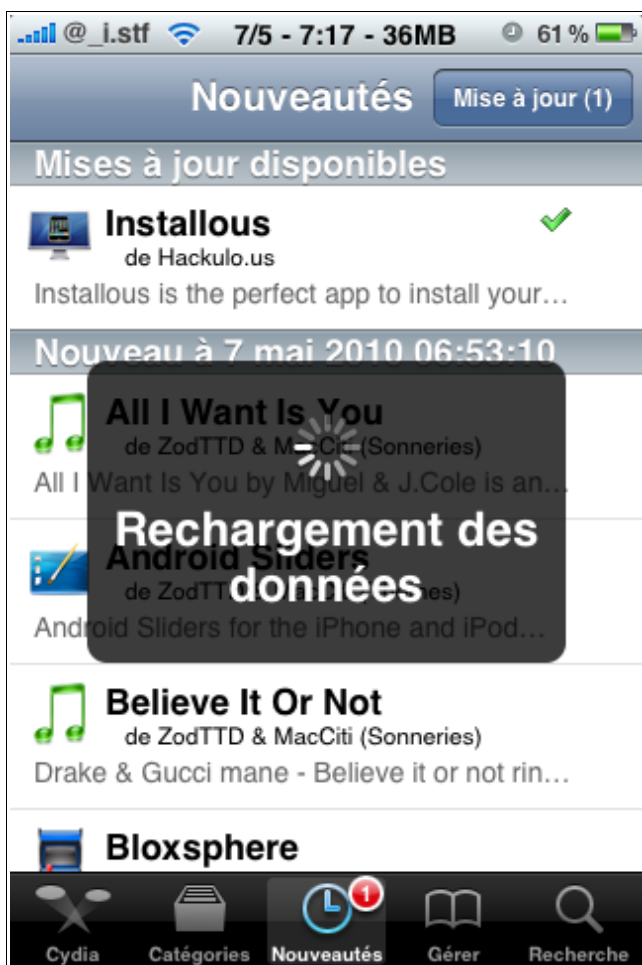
@_i.stf 7/5 - 7:17 - 36MB 61 %

Nouveautés

Mise à jour (1)

Mises à jour disponibles

Installous
de Hackulo.us
Installous is the perfect app to install your…

Nouveau à 7 mai 2010 06:53:10

All I Want Is You
de ZodTTD & MacCiti (Sonneries)
All I Want Is You by Miguel & J.Cole is an…

Android Sliders
de ZodTT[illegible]
Android Sliders for the iPhone and iPod…

Rechargement des données

Believe It Or Not
de ZodTTD & MacCiti (Sonneries)
Drake & Gucci mane - Believe it or not rin…

Bloxsphere

Cydia
Catégories
1
Nouveautés
Gérer
Recherche